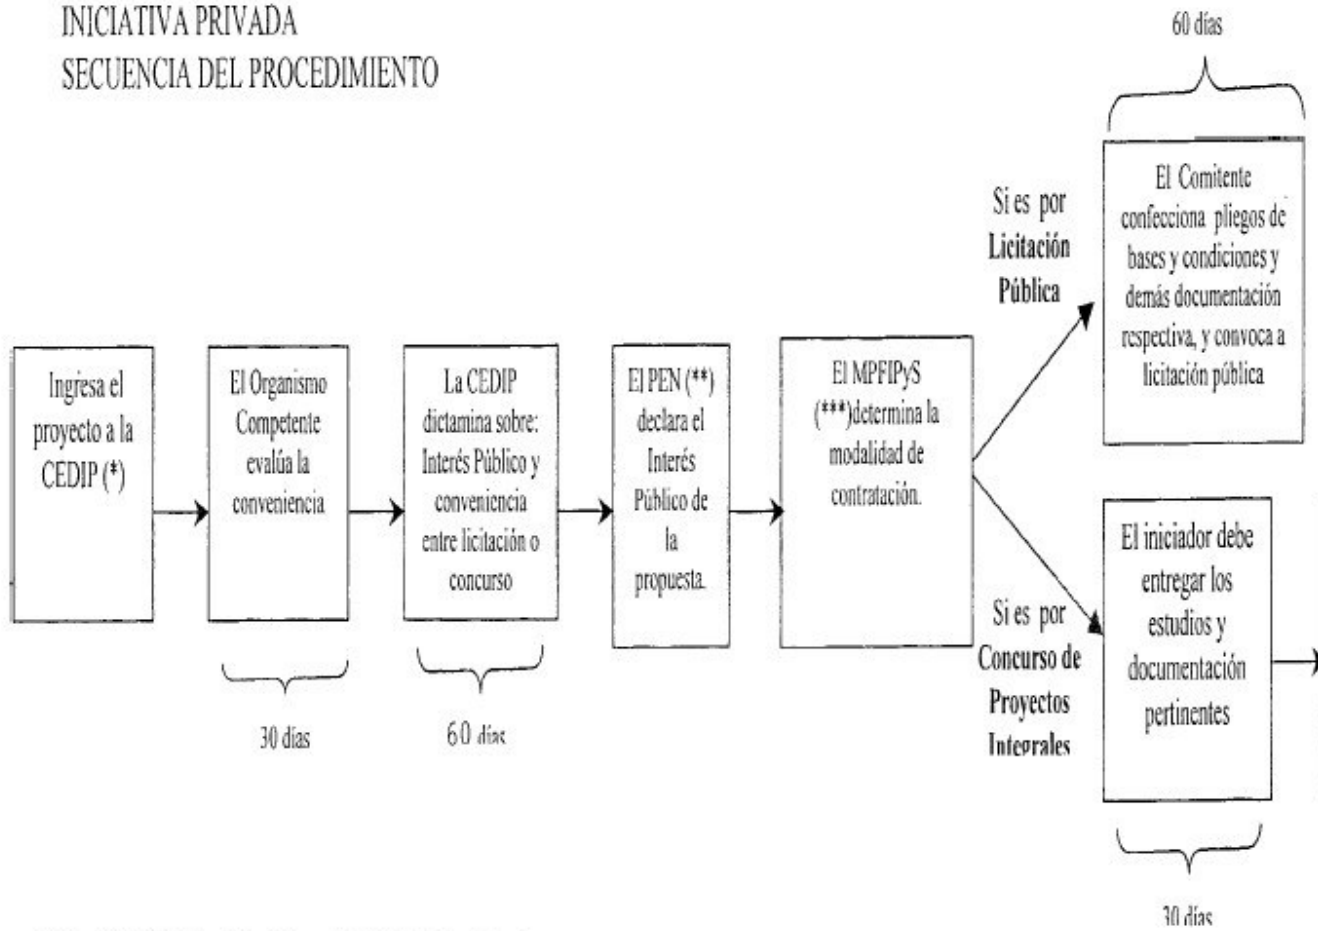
INICIATIVA PRIVADA
SECUENCIA DEL PROCEDIMIENTO

60 días

Ingresa el proyecto a la CEDIP (*)

El Organismo Competente evalúa la conveniencia

30 días

La CEDIP dictamina sobre: Interés Público y conveniencia entre licitación o concurso

60 días

El PEN (**) declara el Interés Público de la propuesta.

El MPFIPyS (***)determina la modalidad de contratación.

Si es por Licitación Pública

El Comitente confecciona pliegos de bases y condiciones y demás documentación respectiva, y convoca a licitación pública

Si es por Concurso de Proyectos Integrales

El iniciador debe entregar los estudios y documentación pertinentes

30 días